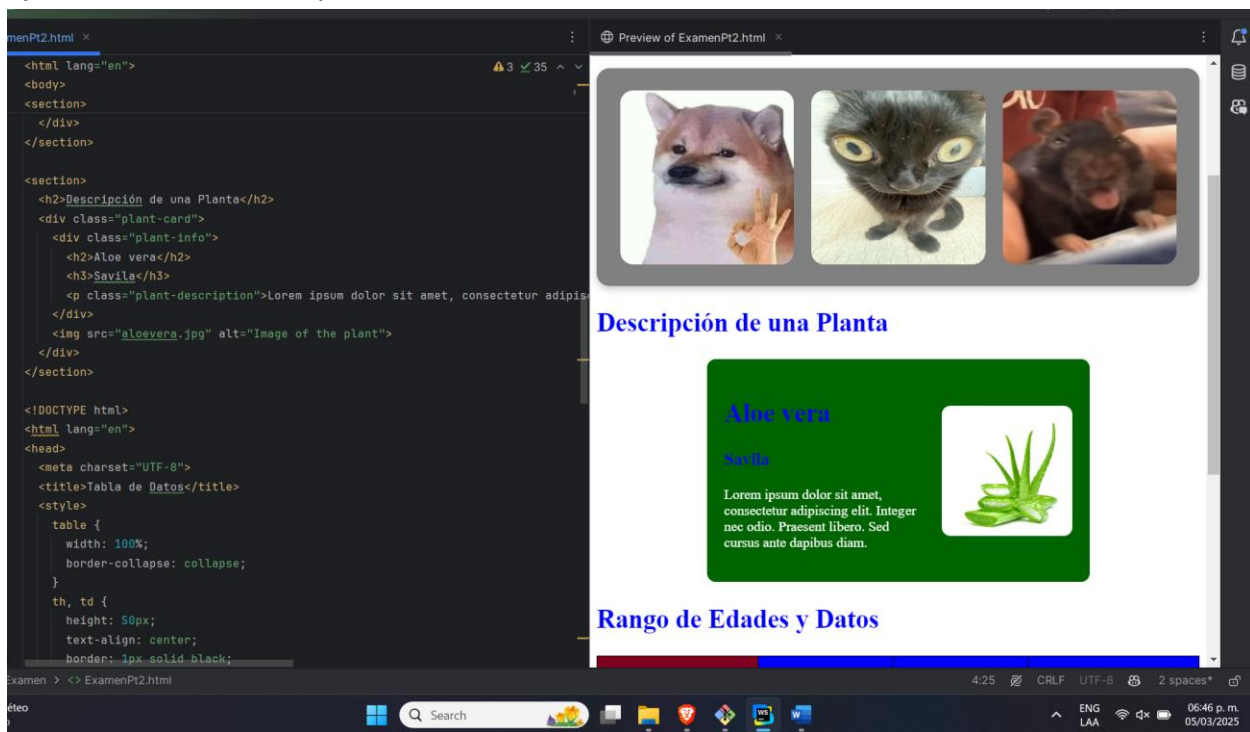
menPt2.html ×

<html lang="en">
<body>
<section>
</div>
</section>

<section>
<h2>Descripción de una Planta</h2>
<div class="plant-card">
<div class="plant-info">
<h2>Aloe vera</h2>
<h3>Savila</h3>
<p class="plant-description">Lorem ipsum dolor sit amet, consectetur adipis
</div>
<img src="aloevera.jpg" alt="Image of the plant">
</div>
</section>

<!DOCTYPE html>
<html lang="en">
<head>
<meta charset="UTF-8">
<title>Tabla de Datos</title>
<style>
table {
width: 100%;
border-collapse: collapse;
}
th, td {
height: 50px;
text-align: center;
border: 1px solid black;

⚠3 ✓35

Preview of ExamenPt2.html ×

Descripción de una Planta

Aloe vera

Savila

Lorem ipsum dolor sit amet, consectetur adipiscing elit. Integer nec odio. Praesent libero. Sed cursus ante dapibus diam.

Rango de Edades y Datos

Examen > <> ExamenPt2.html

4:25 CRLF UTF-8 2 spaces*

éteo

Search

ENG LAA

06:46 p. m.
05/03/2025